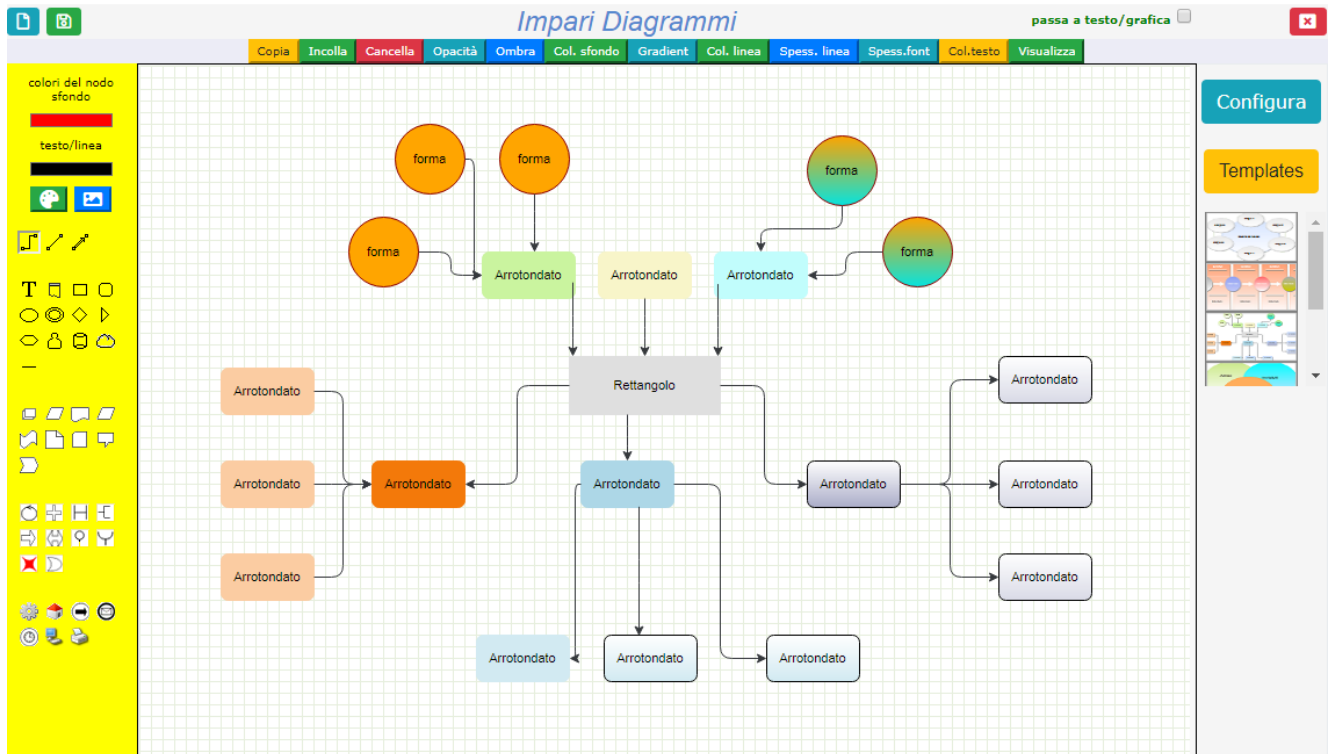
Impari Diagrammi

passa a testo/grafica

Copia Incolla Cancella Opacità Ombra Col. sfondo Gradient Col. linea Spess. linea Spess.font Col.testo Visualizza

colori del nodo sfondo

testo/linea

T

Configura

Templates

forma

forma

forma

forma

forma

Arrotondato

Arrotondato

Arrotondato

Rettangolo

Arrotondato

Arrotondato

Arrotondato

Arrotondato

Arrotondato

Arrotondato

Arrotondato

Arrotondato

Arrotondato

Arrotondato

Arrotondato

Arrotondato